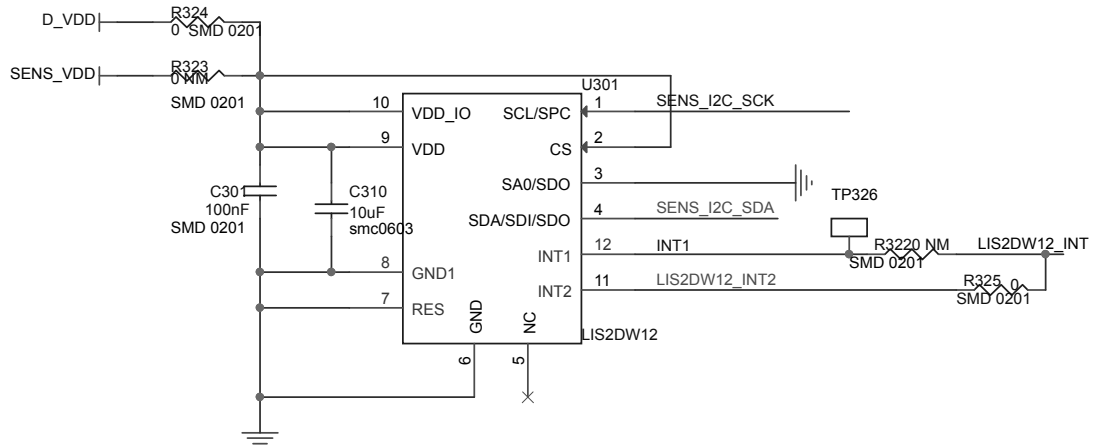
D_VDD
R324
0 SMD 0201
SENS_VDD
R323
0 NM
SMD 0201
U301
10 VDD_IO
SCL/SPC 1
SENS_I2C_SCK
9 VDD
CS 2
SA0/SDO 3
C301
100nF
SMD 0201
C310
10uF
smc0603
SDA/SDI/SDO 4
SENS_I2C_SDA
TP326
INT1 12
INT1
R322
0 NM
SMD 0201
LIS2DW12_INT
8 GND1
INT2 11
LIS2DW12_INT2
R325
0
SMD 0201
7 RES
GND
NC
LIS2DW12
6
5